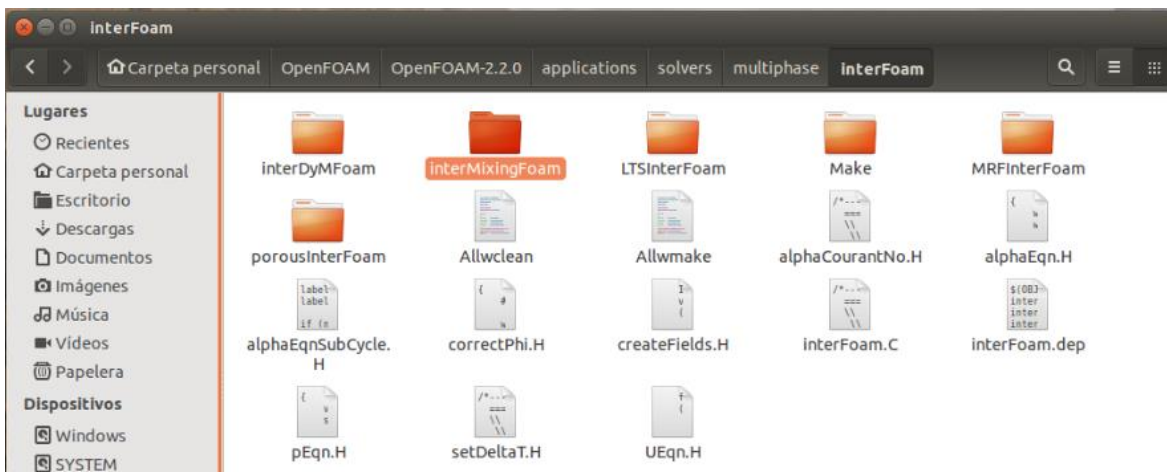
interFoam

Carpeta personal OpenFOAM OpenFOAM-2.2.0 applications solvers multiphase interFoam

Lugares
Recientes
Carpeta personal
Escritorio
Descargas
Documentos
Imágenes
Música
Vídeos
Papelera
Dispositivos
Windows
SYSTEM

interDyMFoam
interMixingFoam
LTSInterFoam
Make
MRFInterFoam
porousInterFoam
Allwclean
Allwmake
alphaCourantNo.H
alphaEqn.H
alphaEqnSubCycle.H
correctPhi.H
createFields.H
interFoam.C
interFoam.dep
pEqn.H
setDeltaT.H
UEqn.H